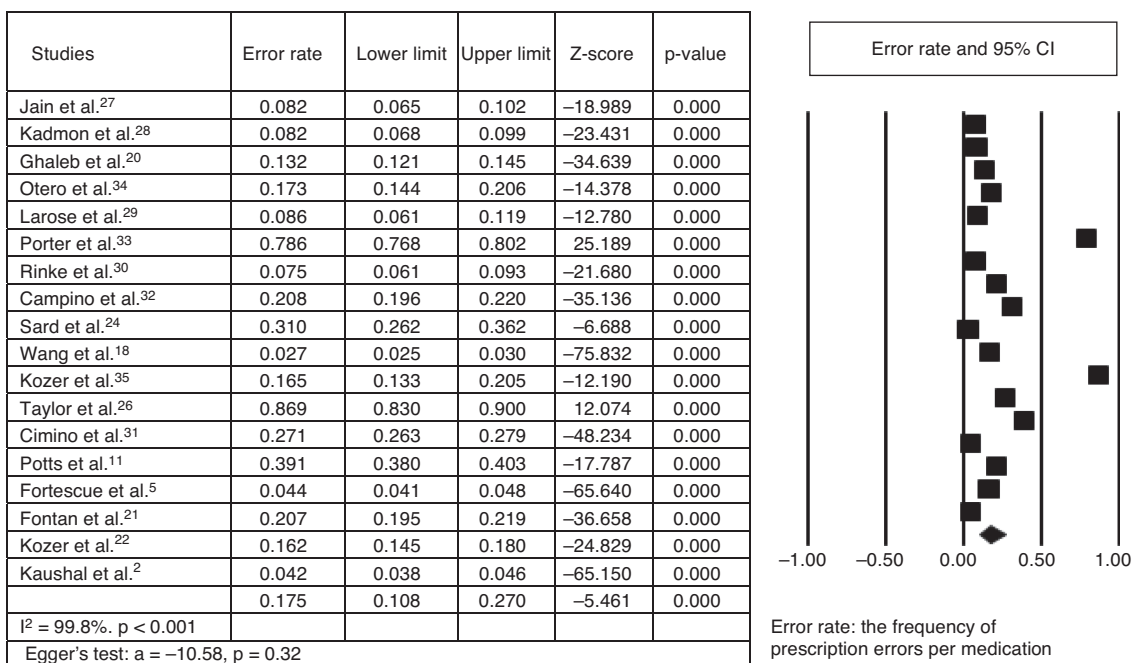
| Studies | Error rate | Lower limit | Upper limit | Z-score | p-value |
|---|---|---|---|---|---|
| Jain et al.$^{27}$ | 0.082 | 0.065 | 0.102 | –18.989 | 0.000 |
| Kadmon et al.$^{28}$ | 0.082 | 0.068 | 0.099 | –23.431 | 0.000 |
| Ghaleb et al.$^{20}$ | 0.132 | 0.121 | 0.145 | –34.639 | 0.000 |
| Otero et al.$^{34}$ | 0.173 | 0.144 | 0.206 | –14.378 | 0.000 |
| Larose et al.$^{29}$ | 0.086 | 0.061 | 0.119 | –12.780 | 0.000 |
| Porter et al.$^{33}$ | 0.786 | 0.768 | 0.802 | 25.189 | 0.000 |
| Rinke et al.$^{30}$ | 0.075 | 0.061 | 0.093 | –21.680 | 0.000 |
| Campino et al.$^{32}$ | 0.208 | 0.196 | 0.220 | –35.136 | 0.000 |
| Sard et al.$^{24}$ | 0.310 | 0.262 | 0.362 | –6.688 | 0.000 |
| Wang et al.$^{18}$ | 0.027 | 0.025 | 0.030 | –75.832 | 0.000 |
| Kozer et al.$^{35}$ | 0.165 | 0.133 | 0.205 | –12.190 | 0.000 |
| Taylor et al.$^{26}$ | 0.869 | 0.830 | 0.900 | 12.074 | 0.000 |
| Cimino et al.$^{31}$ | 0.271 | 0.263 | 0.279 | –48.234 | 0.000 |
| Potts et al.$^{11}$ | 0.391 | 0.380 | 0.403 | –17.787 | 0.000 |
| Fortescue et al.$^{5}$ | 0.044 | 0.041 | 0.048 | –65.640 | 0.000 |
| Fontan et al.$^{21}$ | 0.207 | 0.195 | 0.219 | –36.658 | 0.000 |
| Kozer et al.$^{22}$ | 0.162 | 0.145 | 0.180 | –24.829 | 0.000 |
| Kaushal et al.$^{2}$ | 0.042 | 0.038 | 0.046 | –65.150 | 0.000 |
| | 0.175 | 0.108 | 0.270 | –5.461 | 0.000 |
| $I^2$ = 99.8%. p < 0.001 | | | | | |
| Egger's test: a = –10.58, p = 0.32 | | | | | |

Error rate and 95% CI

–1.00 –0.50 0.00 0.50 1.00

Error rate: the frequency of prescription errors per medication